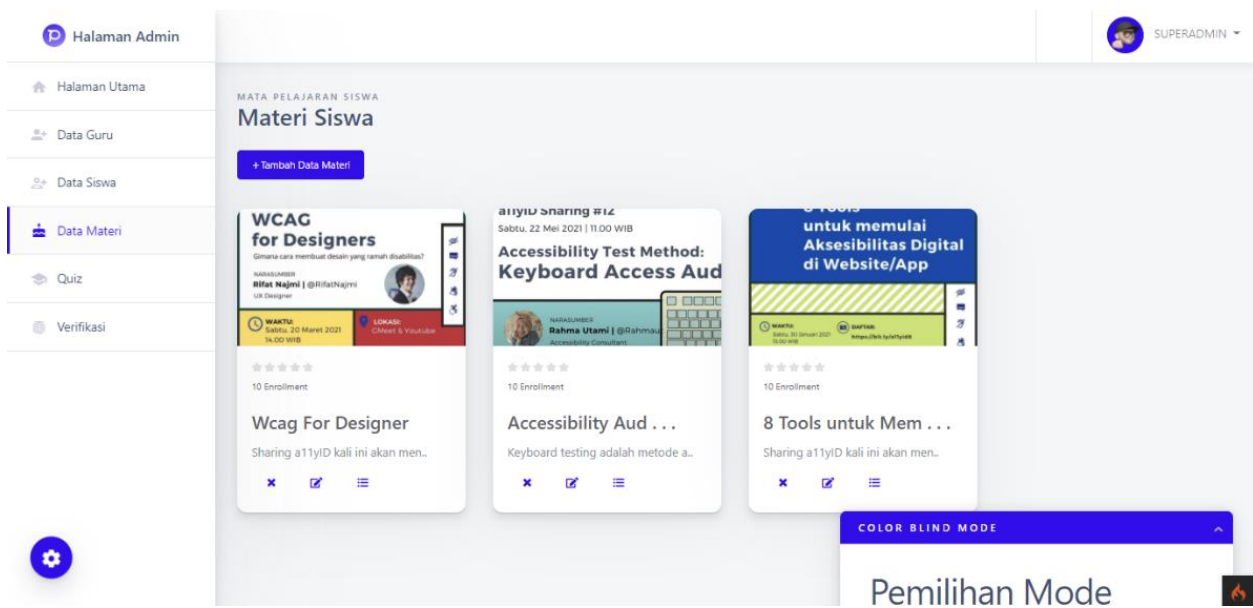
Halaman Admin

SUPERADMIN

Halaman Utama
Data Guru
Data Siswa
Data Materi
Quiz
Verifikasi

MATA PELAJARAN SISWA
Materi Siswa

+ Tambah Data Materi

WCAG
for Designers
Gimana cara membuat desain yang ramah disabilitas?
NARASUMBER
Rifat Najmi | @RifatNajmi
UX Designer
WAKTU:
Sabtu, 20 Maret 2021
14.00 WIB
LOKASI:
GMeet & Youtube

10 Enrollment
Wcag For Designer
Sharing a11yID kali ini akan men..

a11yID Sharing #12
Sabtu, 22 Mei 2021 | 11.00 WIB
Accessibility Test Method:
Keyboard Access Aud
NARASUMBER
Rahma Utami | @Rahmau
Accessibility Consultant

10 Enrollment
Accessibility Aud . . .
Keyboard testing adalah metode a..

untuk memulai
Aksesibilitas Digital
di Website/App
WAKTU:
Sabtu, 30 Januari 2021
11.00 WIB
DAFTAR:
https://bit.ly/a11yid8

10 Enrollment
8 Tools untuk Mem . . .
Sharing a11yID kali ini akan men..

COLOR BLIND MODE
Pemilihan Mode